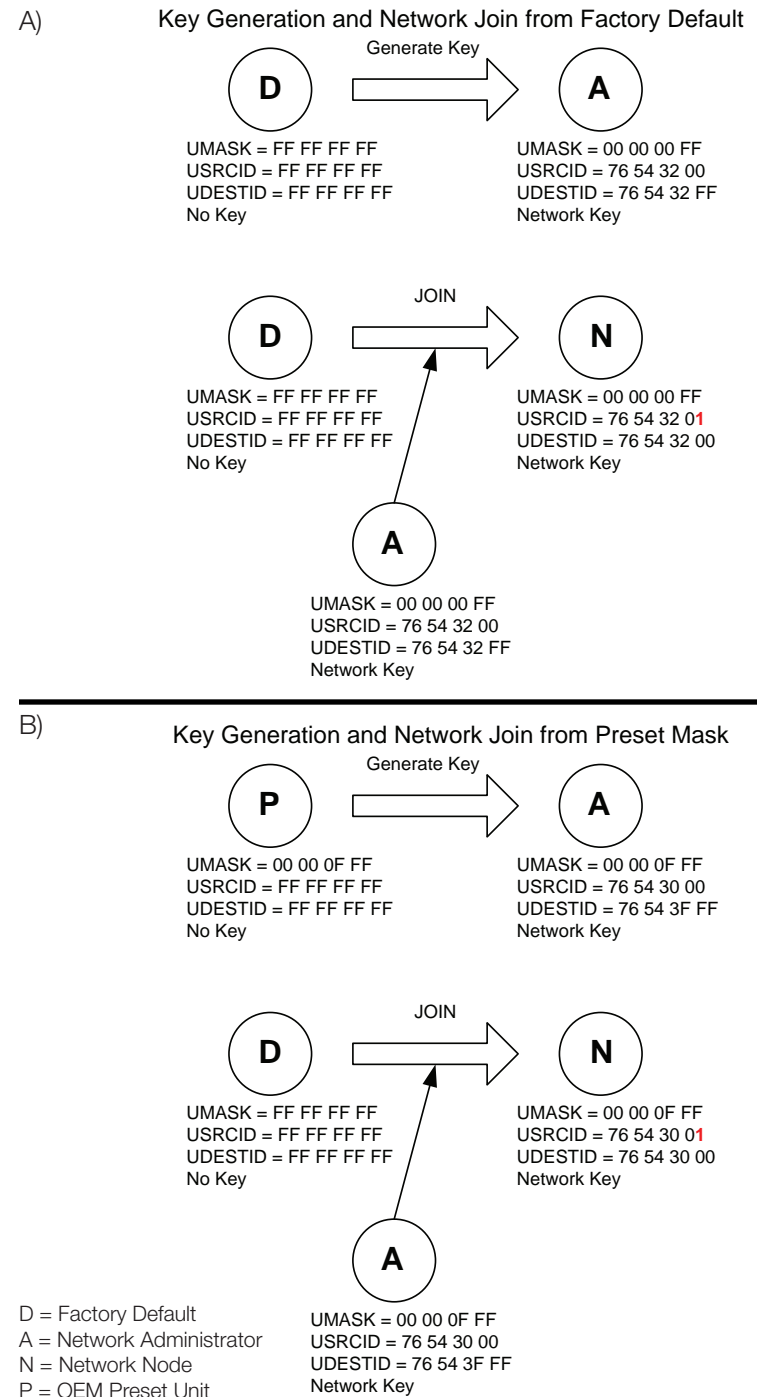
A)

Key Generation and Network Join from Factory Default

Generate Key

D

A

UMASK = FF FF FF FF
USRCID = FF FF FF FF
UDESTID = FF FF FF FF
No Key

UMASK = 00 00 00 FF
USRCID = 76 54 32 00
UDESTID = 76 54 32 FF
Network Key

JOIN

D

N

UMASK = FF FF FF FF
USRCID = FF FF FF FF
UDESTID = FF FF FF FF
No Key

UMASK = 00 00 00 FF
USRCID = 76 54 32 01
UDESTID = 76 54 32 00
Network Key

A

UMASK = 00 00 00 FF
USRCID = 76 54 32 00
UDESTID = 76 54 32 FF
Network Key

B)

Key Generation and Network Join from Preset Mask

Generate Key

P

A

UMASK = 00 00 0F FF
USRCID = FF FF FF FF
UDESTID = FF FF FF FF
No Key

UMASK = 00 00 0F FF
USRCID = 76 54 30 00
UDESTID = 76 54 3F FF
Network Key

JOIN

D

N

UMASK = FF FF FF FF
USRCID = FF FF FF FF
UDESTID = FF FF FF FF
No Key

UMASK = 00 00 0F FF
USRCID = 76 54 30 01
UDESTID = 76 54 30 00
Network Key

A

D = Factory Default
A = Network Administrator
N = Network Node
P = OEM Preset Unit

UMASK = 00 00 0F FF
USRCID = 76 54 30 00
UDESTID = 76 54 3F FF
Network Key